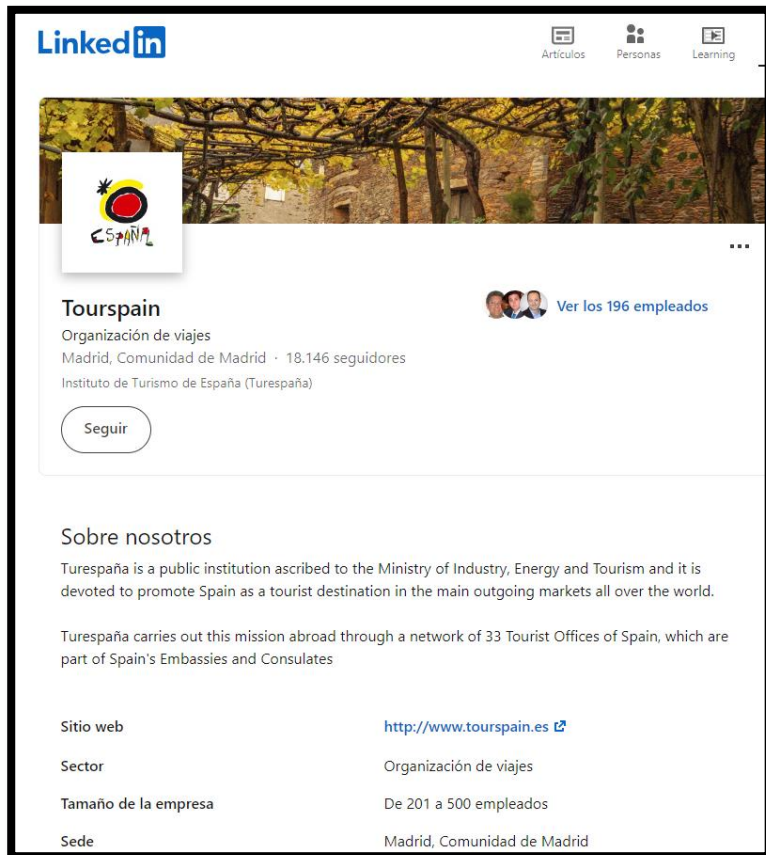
LinkedIn

Artículos Personas Learning

ESPAÑA

...

Tourspain
Organización de viajes
Madrid, Comunidad de Madrid · 18.146 seguidores
Instituto de Turismo de España (Turespaña)

Ver los 196 empleados

Seguir

Sobre nosotros
Turespaña is a public institution ascribed to the Ministry of Industry, Energy and Tourism and it is devoted to promote Spain as a tourist destination in the main outgoing markets all over the world.

Turespaña carries out this mission abroad through a network of 33 Tourist Offices of Spain, which are part of Spain's Embassies and Consulates

| Sitio web | http://www.tourspain.es |
|---|---|
| Sector | Organización de viajes |
| Tamaño de la empresa | De 201 a 500 empleados |
| Sede | Madrid, Comunidad de Madrid |